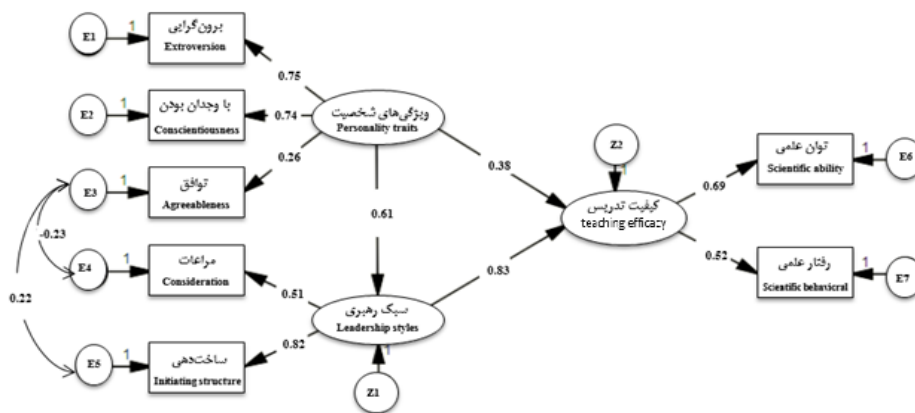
E1 1 برون‌گرایی Extroversion

E2 1 با وجدان بودن Conscientiousness

E3 1 توافق Agreeableness

E4 1 مراعات Consideration

E5 1 ساخت‌دهی Initiating structure

-0.23

0.22

0.75

0.74

0.26

ویژگی‌های شخصیت Personality traits

0.61

0.51

0.82

سبک رهبری Leadership styles

1

Z1

0.38

0.83

Z2

1

کیفیت تدریس teaching efficacy

0.69

0.52

توان علمی Scientific ability 1 E6

رفتار علمی Scientific behavioral 1 E7